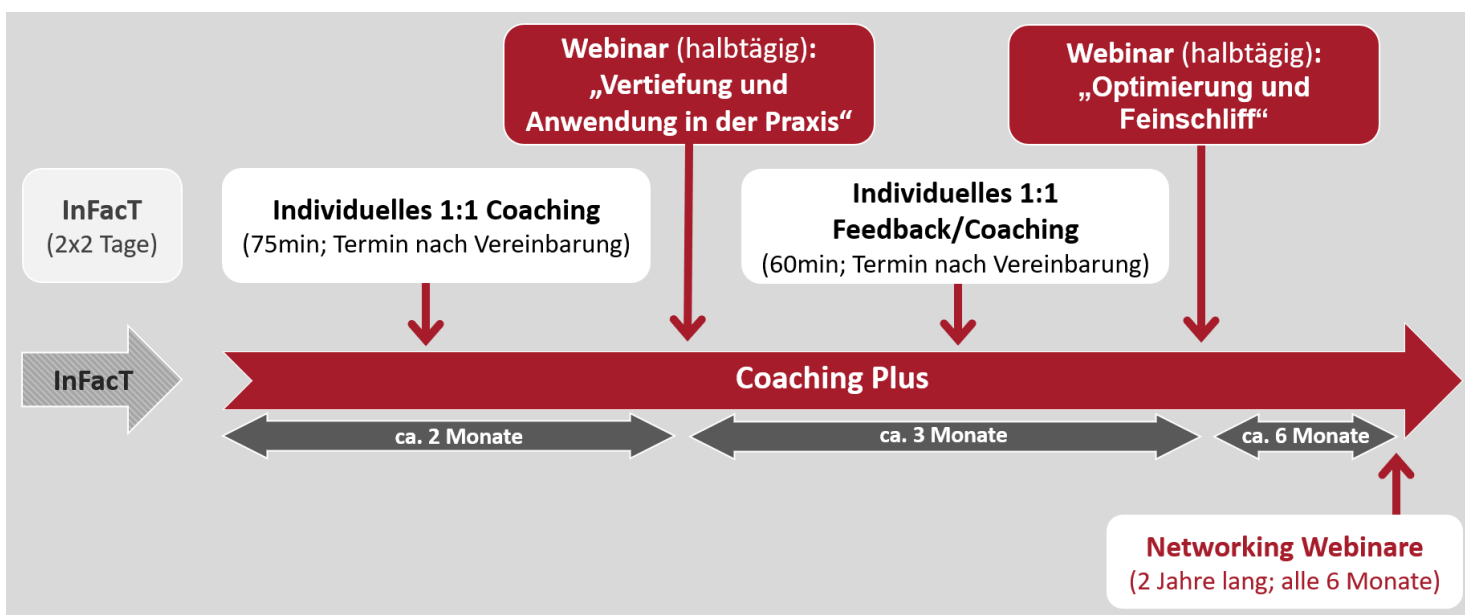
Webinar (halbtägig): „Vertiefung und Anwendung in der Praxis“

Webinar (halbtägig): „Optimierung und Feinschliff“

InFacT
(2x2 Tage)

Individuelles 1:1 Coaching
(75min; Termin nach Vereinbarung)

Individuelles 1:1 Feedback/Coaching
(60min; Termin nach Vereinbarung)

InFacT

Coaching Plus

ca. 2 Monate

ca. 3 Monate

ca. 6 Monate

Networking Webinare
(2 Jahre lang; alle 6 Monate)